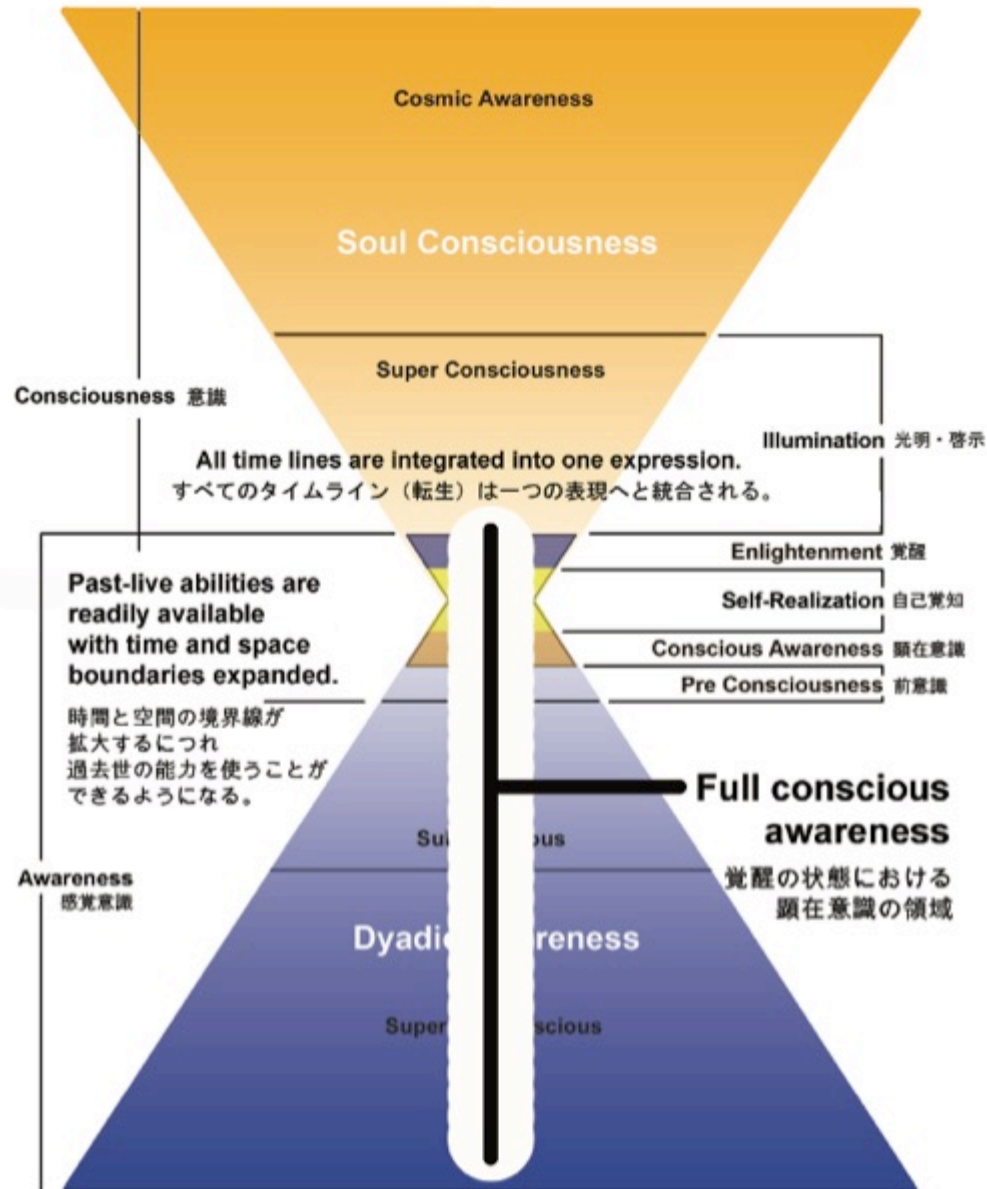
Cosmic Awareness

Soul Consciousness

Super Consciousness

Consciousness 意識

Illumination 光明・啓示

All time lines are integrated into one expression.
すべてのタイムライン（転生）は一つの表現へと統合される。

Enlightenment 覚醒

Past-live abilities are readily available with time and space boundaries expanded.

Self-Realization 自己覚知

Conscious Awareness 顕在意識

Pre Consciousness 前意識

時間と空間の境界線が拡大するにつれ過去世の能力を使うことができるようになる。

Full conscious awareness

Su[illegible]ous

覚醒の状態における顕在意識の領域

Awareness
感覚意識

Dyadic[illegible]reness

Super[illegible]scious